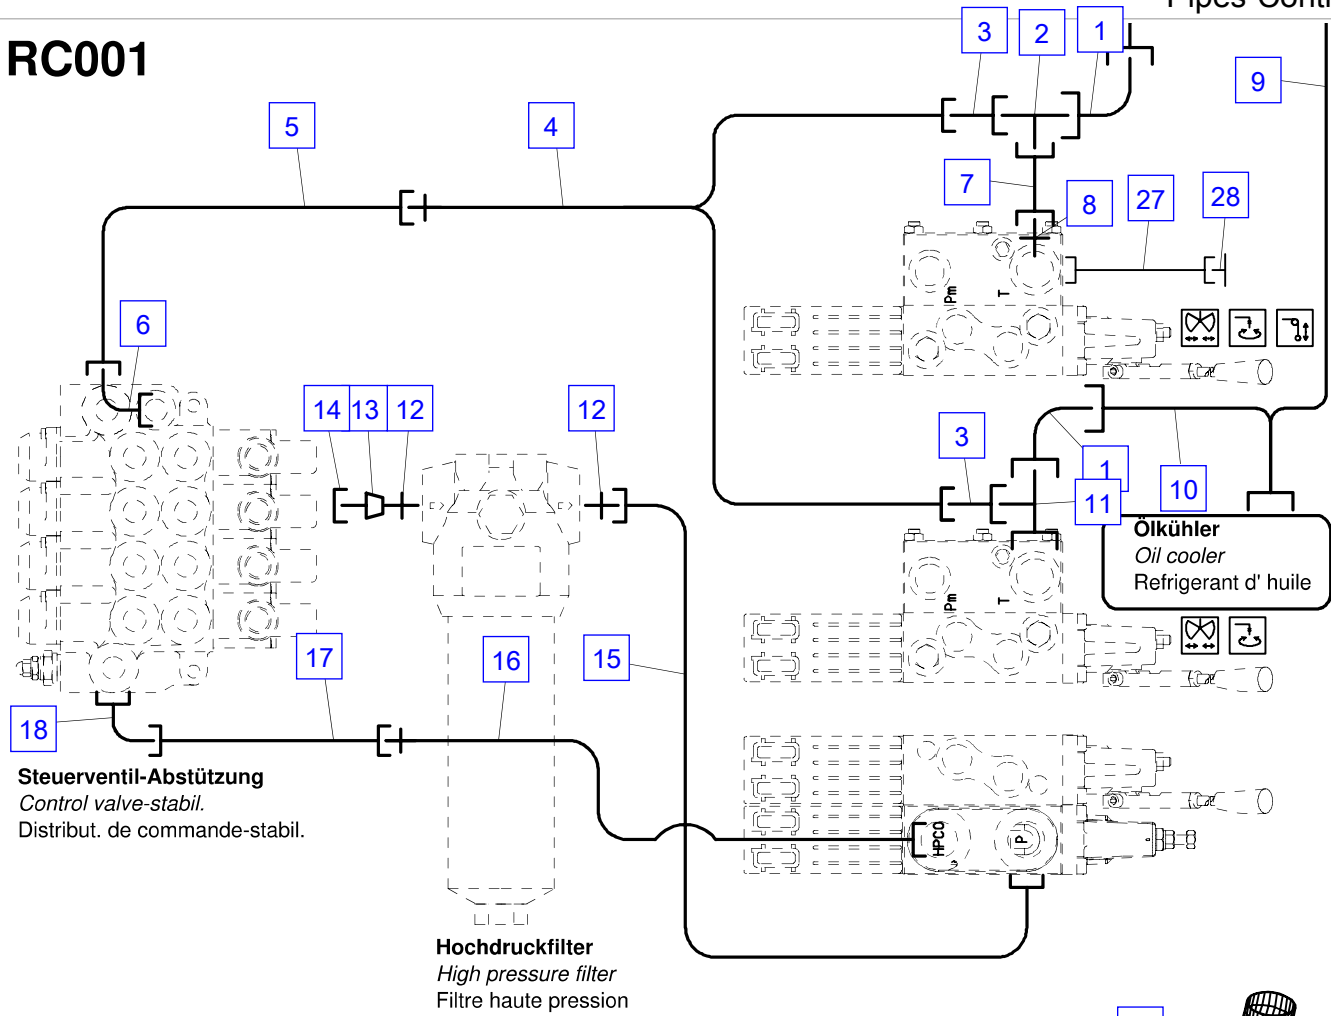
Pipes Contr

RC001

3 2 1

9

5

4

7

8

27

28

Pm

T

6

14 13 12

12

3

1

10

11

Ölkühler
*Oil cooler*
Refrigerant d' huile

Pm

T

17

16

15

18

Steuerventil-Abstützung
*Control valve-stabil.*
Distribut. de commande-stabil.

HPCO

P

Hochdruckfilter
*High pressure filter*
Filtre haute pression